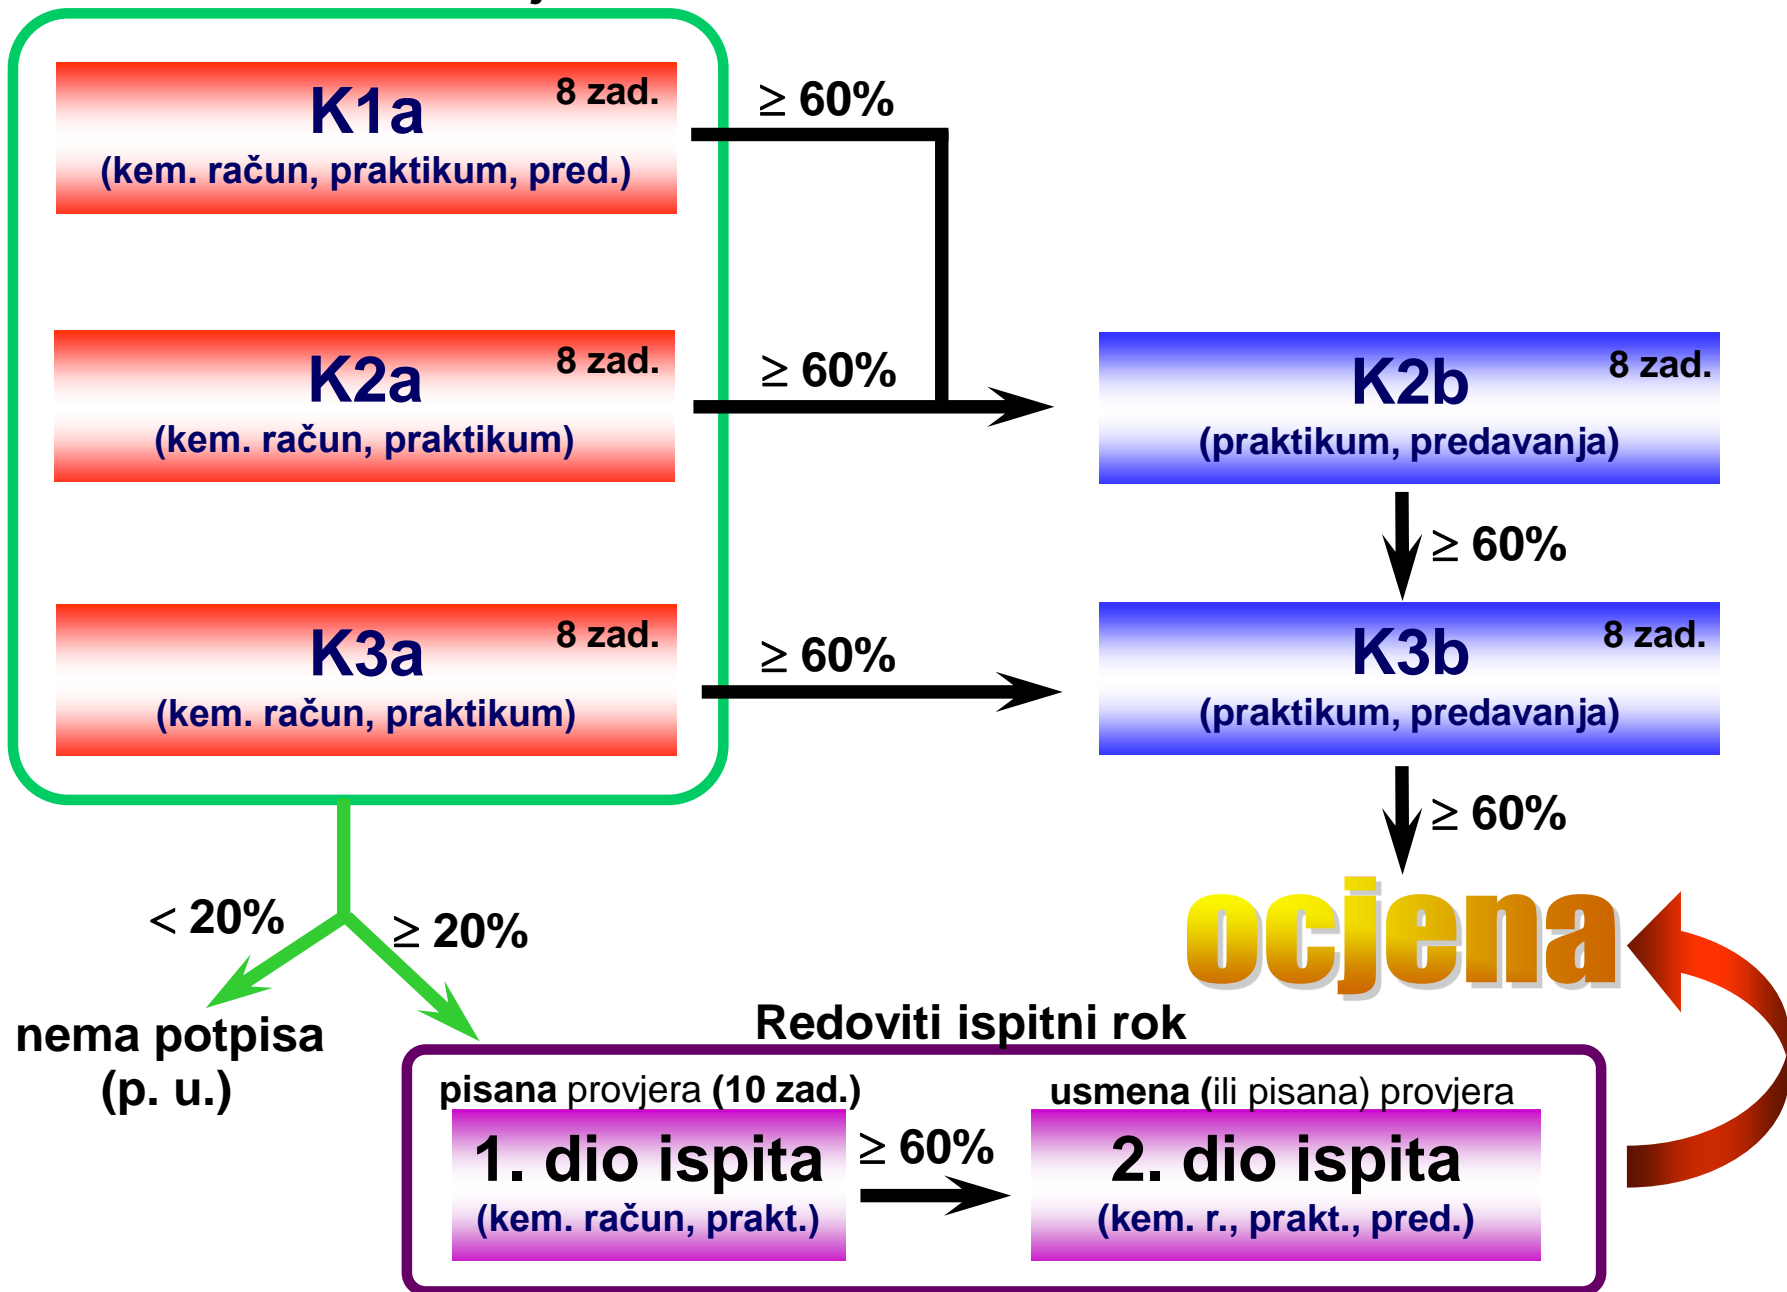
K1a
8 zad.
(kem. račun, praktikum, pred.)

$\geq$ 60%

K2a
8 zad.
(kem. račun, praktikum)

$\geq$ 60%

K2b
8 zad.
(praktikum, predavanja)

$\geq$ 60%

K3a
8 zad.
(kem. račun, praktikum)

$\geq$ 60%

K3b
8 zad.
(praktikum, predavanja)

$\geq$ 60%

ocjena

< 20%

$\geq$ 20%

nema potpisa
(p. u.)

Redoviti ispitni rok

pisana provjera (10 zad.)

1. dio ispita
(kem. račun, prakt.)

$\geq$ 60%

usmena (ili pisana) provjera

2. dio ispita
(kem. r., prakt., pred.)